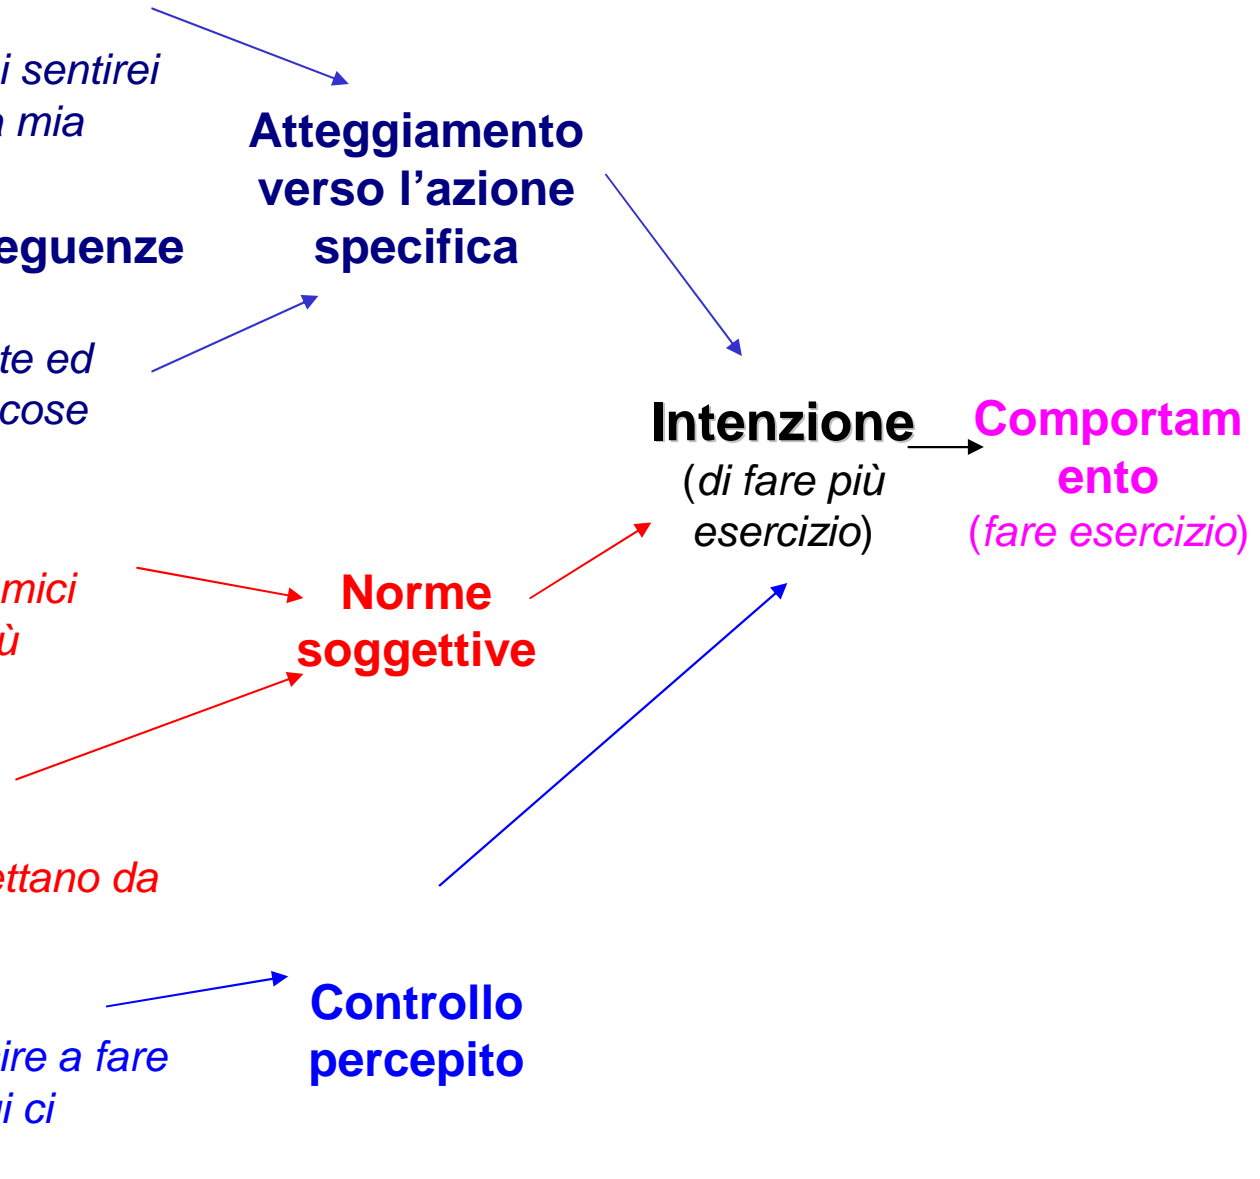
i sentirei
mia

eguenze

te ed
cose

Atteggiamento verso l'azione specifica

Intenzione
(di fare più esercizio)

Comportamento
(fare esercizio)

mici
ù

Norme soggettive

ettano da

Controllo percepito

ire a fare
i ci